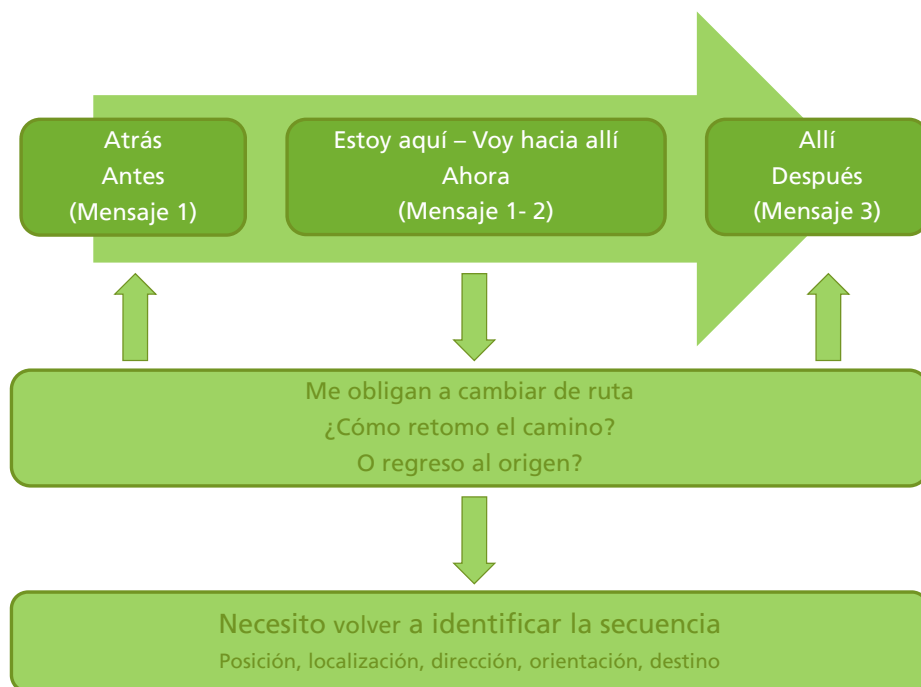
Atrás
Antes
(Mensaje 1)

Estoy aquí – Voy hacia allí
Ahora
(Mensaje 1- 2)

Allí
Después
(Mensaje 3)

Me obligan a cambiar de ruta
¿Cómo retomo el camino?
O regreso al origen?

Necesito volver a identificar la secuencia
Posición, localización, dirección, orientación, destino